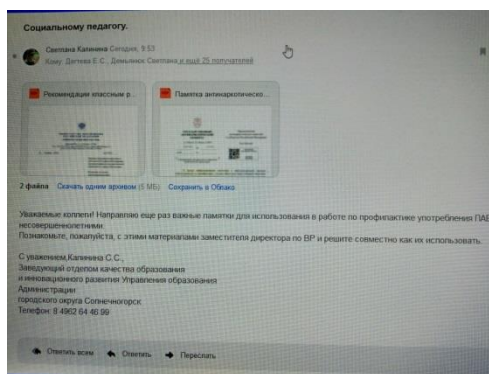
Социальному педагогу.

Светлана Калинина Сегодня, 9:53
Кому: Дегтева Е.С., Демьянюк Светлана и еще 25 получателей

Рекомендации классным р...

Памятка антинаркотическ...

2 файла Скачать одним архивом (5 МБ) Сохранить в Облако

Уважаемые коллеги! Направляю еще раз важные памятки для использования в работе по профилактике употребления ПАВ несовершеннолетними.
Познакомьте, пожалуйста, с этими материалами заместителя директора по ВР и решите совместно как их использовать.

С уважением,Калинина С.С.,
Заведующий отделом качества образования
и инновационного развития Управления образования
Администрации
городского округа Солнечногорск
Телефон: 8 4962 64 46 99

Ответить всем Ответить Переслать